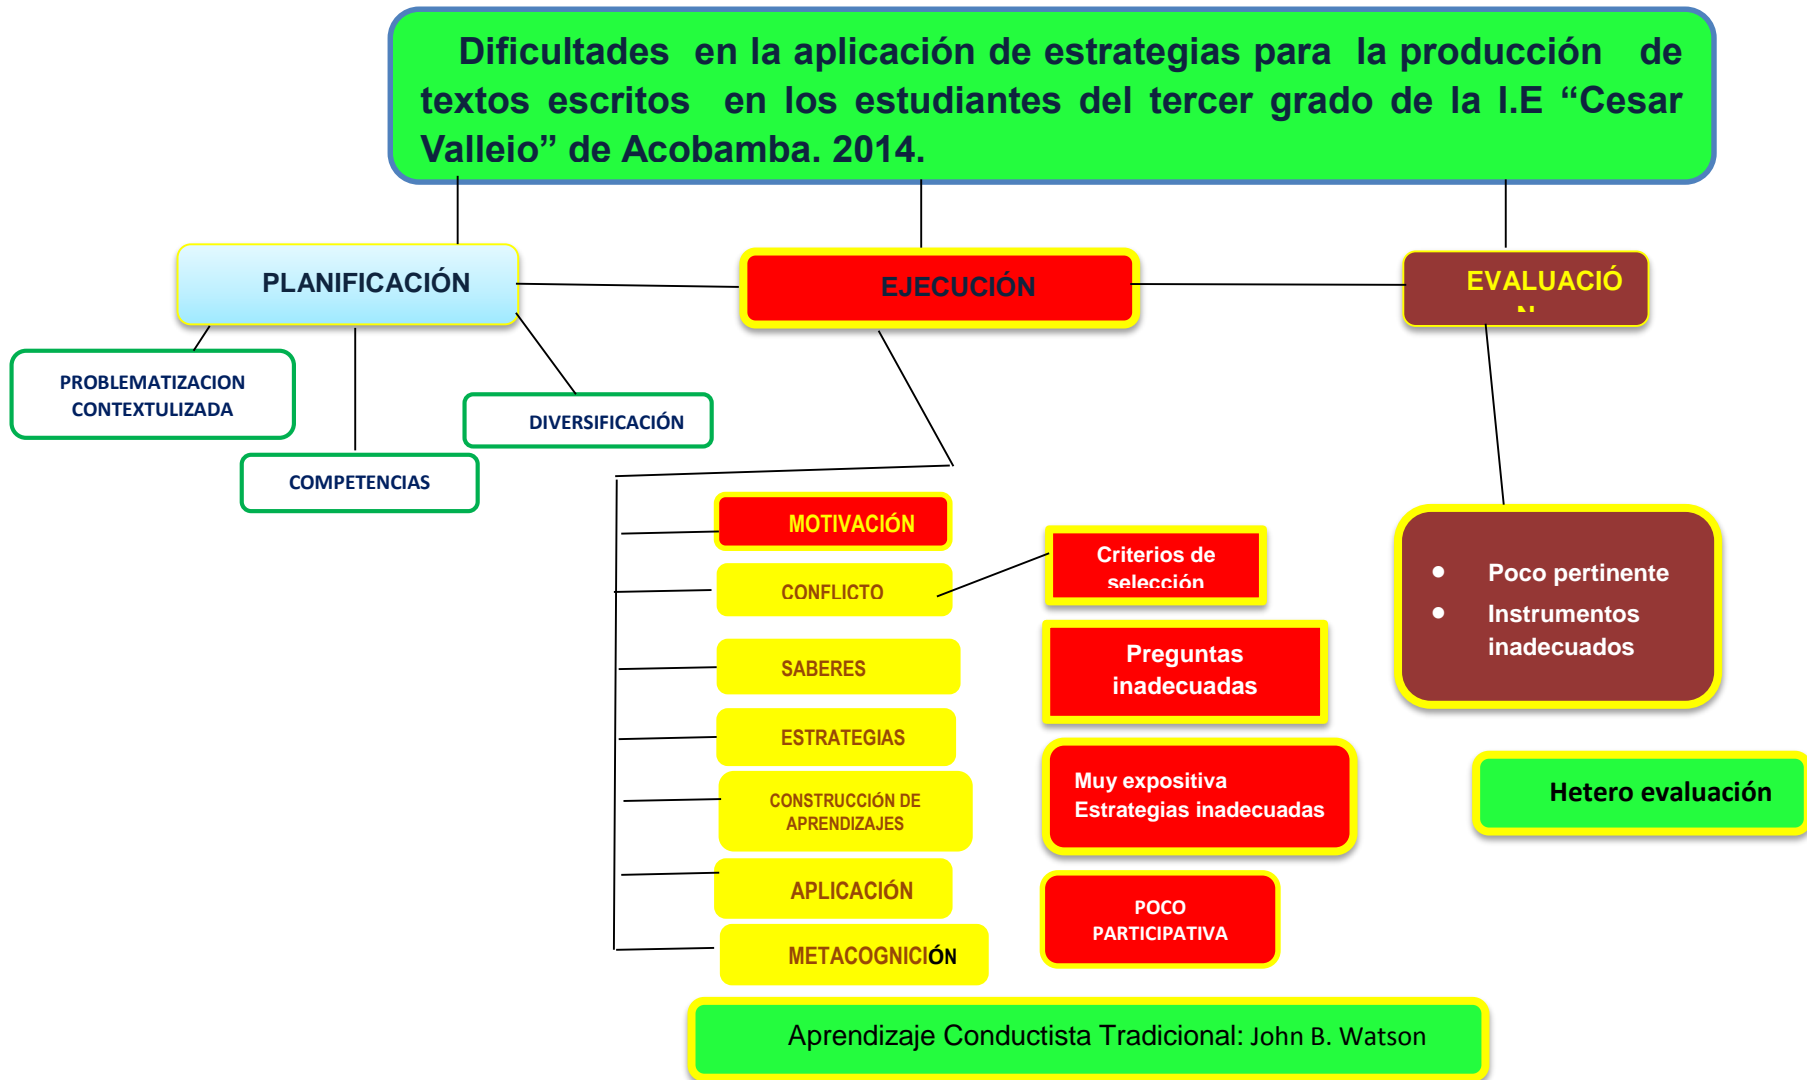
Dificultades en la aplicación de estrategias para la producción de textos escritos en los estudiantes del tercer grado de la I.E “Cesar Valleio” de Acobamba. 2014.

PLANIFICACIÓN

EJECUCIÓN

EVALUACIÓ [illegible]

PROBLEMATIZACION CONTEXTULIZADA

DIVERSIFICACIÓN

COMPETENCIAS

MOTIVACIÓN

CONFLICTO

SABERES

ESTRATEGIAS

CONSTRUCCIÓN DE APRENDIZAJES

APLICACIÓN

METACOGNICIÓN

Criterios de selección

Preguntas inadecuadas

Muy expositiva
Estrategias inadecuadas

POCO PARTICIPATIVA

- Poco pertinente
- Instrumentos inadecuados

Hetero evaluación

Aprendizaje Conductista Tradicional: John B. Watson